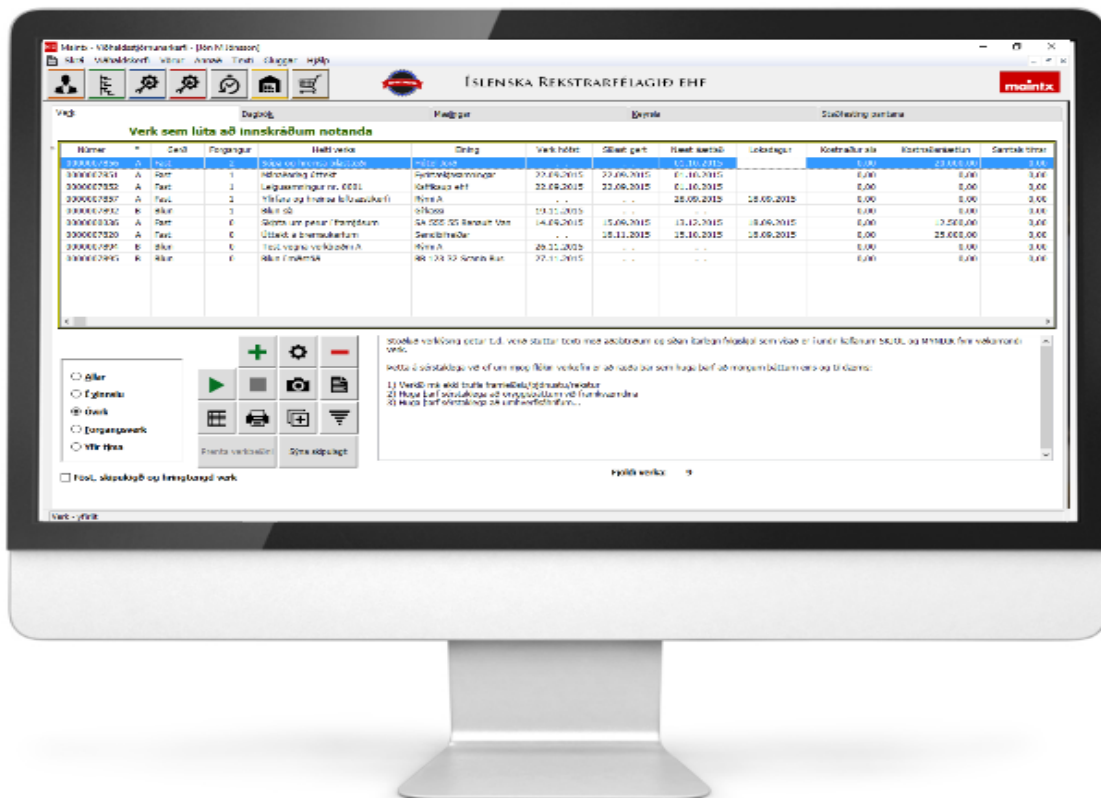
Maintx - Viðhaldsstjórnunarkerfi - [Jón M Jónsson]

Skrá Viðhaldskerfi Vörur Annað Tæki Gluggar Hjálp

Íslenska Rekstrarfélagið ehf

maintx

Verk Dagbók Mælingar Beiðnir Staðfesting pantana

Verk sem lúta að innskráðum notanda

| Númer | * | Gerð | Forgangur | Heiti verks | Eining | Verk hófst | Síðast gert | Næst áætlað | Lokadagur | Kostnaður alls | Kostnaðaráætlun | Samtals tímar |
|---|---|---|---|---|---|---|---|---|---|---|---|---|
| 0000007856 | A | Fast | 2 | Sápa og hreinsa skolsáð | Hótel Jóel | | | 05.10.2015 | | 0,00 | 25.000,00 | 0,00 |
| 0000007851 | A | Fast | 1 | Mánaðarlegt eftirlit | Fyrirtækjaskrámingar | 22.09.2015 | 22.09.2015 | 01.10.2015 | | 0,00 | 0,00 | 0,00 |
| 0000007852 | A | Fast | 1 | Leiguáminningar nr. 0001 | Kaffikaup ehf | 22.09.2015 | 22.09.2015 | 01.10.2015 | | 0,00 | 0,00 | 0,00 |
| 0000007857 | A | Fast | 1 | Yfirfara og hreinsa loftræstikerfi | Rými A | | | 28.09.2015 | 18.09.2015 | 0,00 | 0,00 | 0,00 |
| 0000007692 | B | Bilun | 1 | Bilun ok | Eftirlit | 19.01.2015 | | | | 0,00 | 0,00 | 0,00 |
| 0000007836 | A | Fast | 0 | Skipta um peru í framljósum | SA 555 SS Renault Van | 14.09.2015 | 15.09.2015 | 13.12.2015 | 18.09.2015 | 0,00 | 12.500,00 | 0,00 |
| 0000007820 | A | Fast | 0 | Úttekt á bremsukerfum | Sendibílar | | 18.11.2015 | 15.10.2015 | 18.09.2015 | 0,00 | 25.000,00 | 0,00 |
| 0000007694 | B | Bilun | 0 | Test vegna verkbeiðni A | Rými A | 26.01.2015 | | | | 0,00 | 0,00 | 0,00 |
| 0000007895 | B | Bilun | 0 | Bilun í rými A | RB 123 SS Scania Bus | 27.11.2015 | | | | 0,00 | 0,00 | 0,00 |

Allar
Fyrirbyggjandi
Úrelt
Forgangsverk
Yfir tíma

Prenta verkseðil
Sýna skipulagt

Fest. skipulögð og hringtengd verk

Stækka verklýsing getur t.d. verið stuttur texti með leiðbeiningum og síðan ítarlegri fyrirmæli sem vísað er í undir flipanum SKJÖL og MYNDIR fyrir viðkomandi verk.

Þetta á sérstaklega vel við um mjög flókin verkefni er að varða þar sem huga þarf að mörgum þáttum eins og til dæmis:

1) Verkið má ekki trufla framleiðslu/þjónustu/rekstur
2) Huga þarf sérstaklega að öryggisþáttum við framkvæmdina
3) Huga þarf sérstaklega að umhverfisþáttum...

Fjöldi verka: 9

Verk - yfirlit